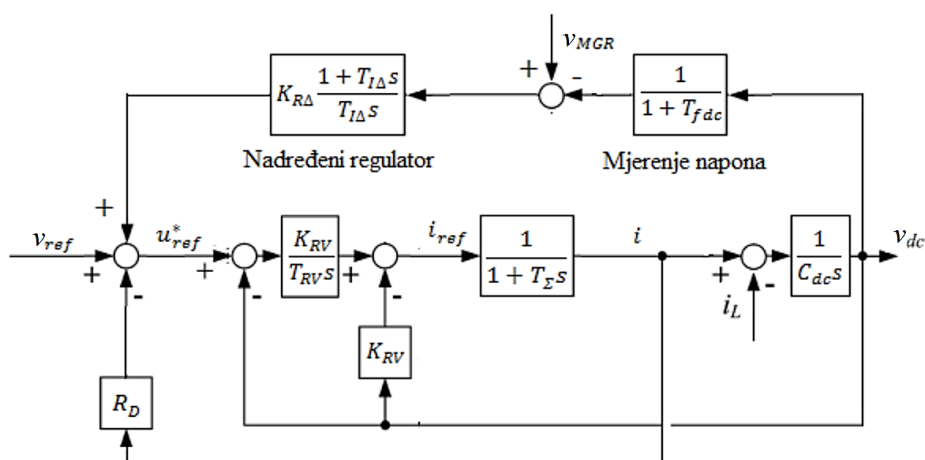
$v_{MGR}$

+ -

$K_{R\Delta}\frac{1+T_{I\Delta}s}{T_{I\Delta}s}$

$\frac{1}{1+T_{fdc}}$

Nadređeni regulator

Mjerenje napona

+

$v_{ref}$

+

-

$u^*_{ref}$

+

-

$\frac{K_{RV}}{T_{RV}s}$

+

-

$i_{ref}$

$\frac{1}{1+T_{\Sigma}s}$

$i$

+

-

$i_L$

$\frac{1}{C_{dc}s}$

$v_{dc}$

$K_{RV}$

$R_D$